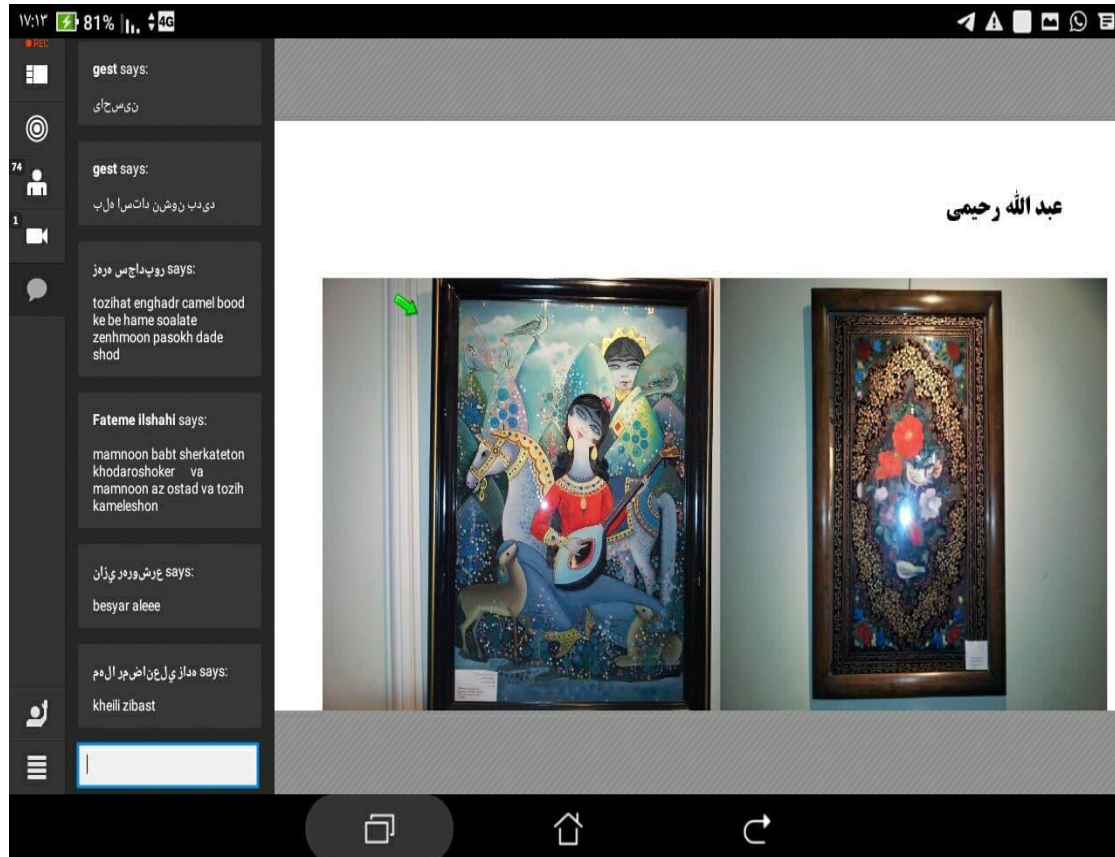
۱۷:۱۳ 81% 4G

REC

74

1

gest says:
ىىسحاى

gest says:
دىدب نوشن داتسا هلب

روپداجس هرهز says:
tozihat enghadr camel bood ke be hame soalate zenhmoon pasokh dade shod

Fateme ilshahi says:
mamnoon babt sherkateton khodaroshoker va mamnoon az ostad va tozih kameleshon

عرشورد يژان says:
besyar aleee

هداز يلعناضمر الهم says:
kheili zibast

عبد الله رحیمی